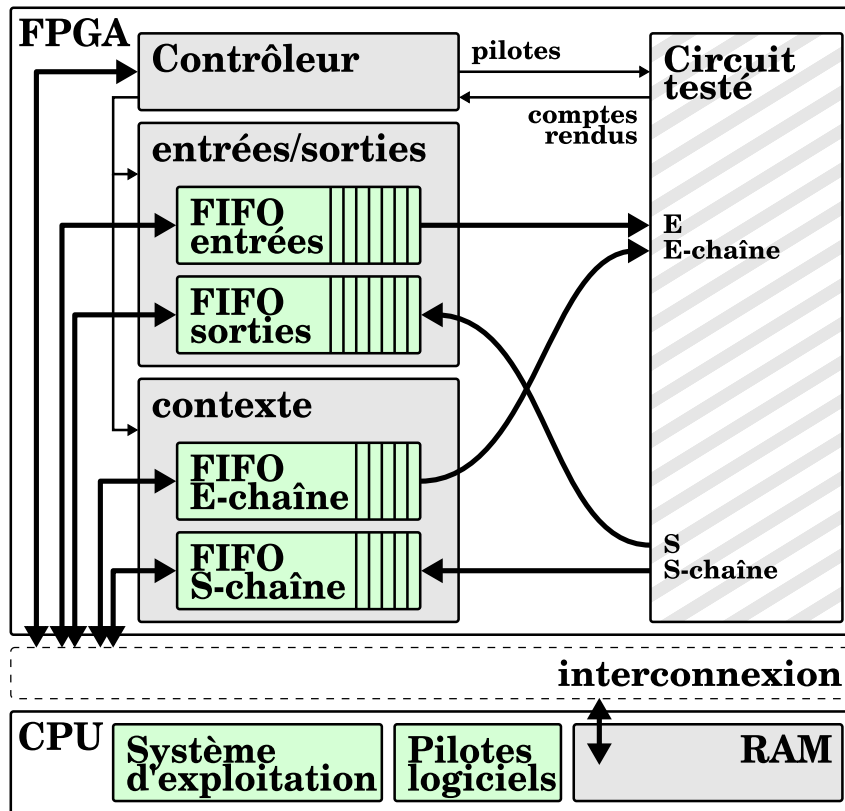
FPGA

Contrôleur

pilotes

comptes rendus

Circuit testé

entrées/sorties

FIFO entrées

FIFO sorties

E
E-chaîne

contexte

FIFO E-chaîne

FIFO S-chaîne

S
S-chaîne

interconnexion

CPU

Système d'exploitation

Pilotes logiciels

RAM